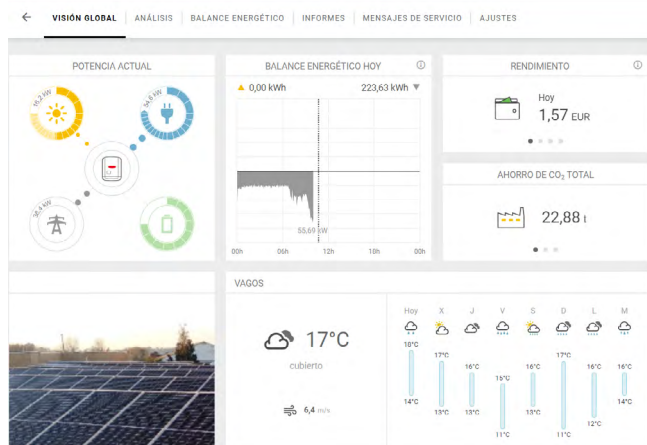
VISIÓN GLOBAL | ANÁLISIS | BALANCE ENERGÉTICO | INFORMES | MENSAJES DE SERVICIO | AJUSTES

POTENCIA ACTUAL

16,2 kW

54,6 kW

38,4 kW

BALANCE ENERGÉTICO HOY

0,00 kWh

223,63 kWh

55,69 kW

00h 06h 12h 18h 00h

RENDIMIENTO

Hoy

1,57 EUR

AHORRO DE $CO_2$ TOTAL

22,88 t

VAGOS

17°C

cubierto

6,4 m/s

| Hoy | X | J | V | S | D | L | M |
|---|---|---|---|---|---|---|---|
| 18°C | 17°C | 16°C | 15°C | 16°C | 17°C | 16°C | 16°C |
| 14°C | 13°C | 13°C | 11°C | 13°C | 11°C | 12°C | 14°C |